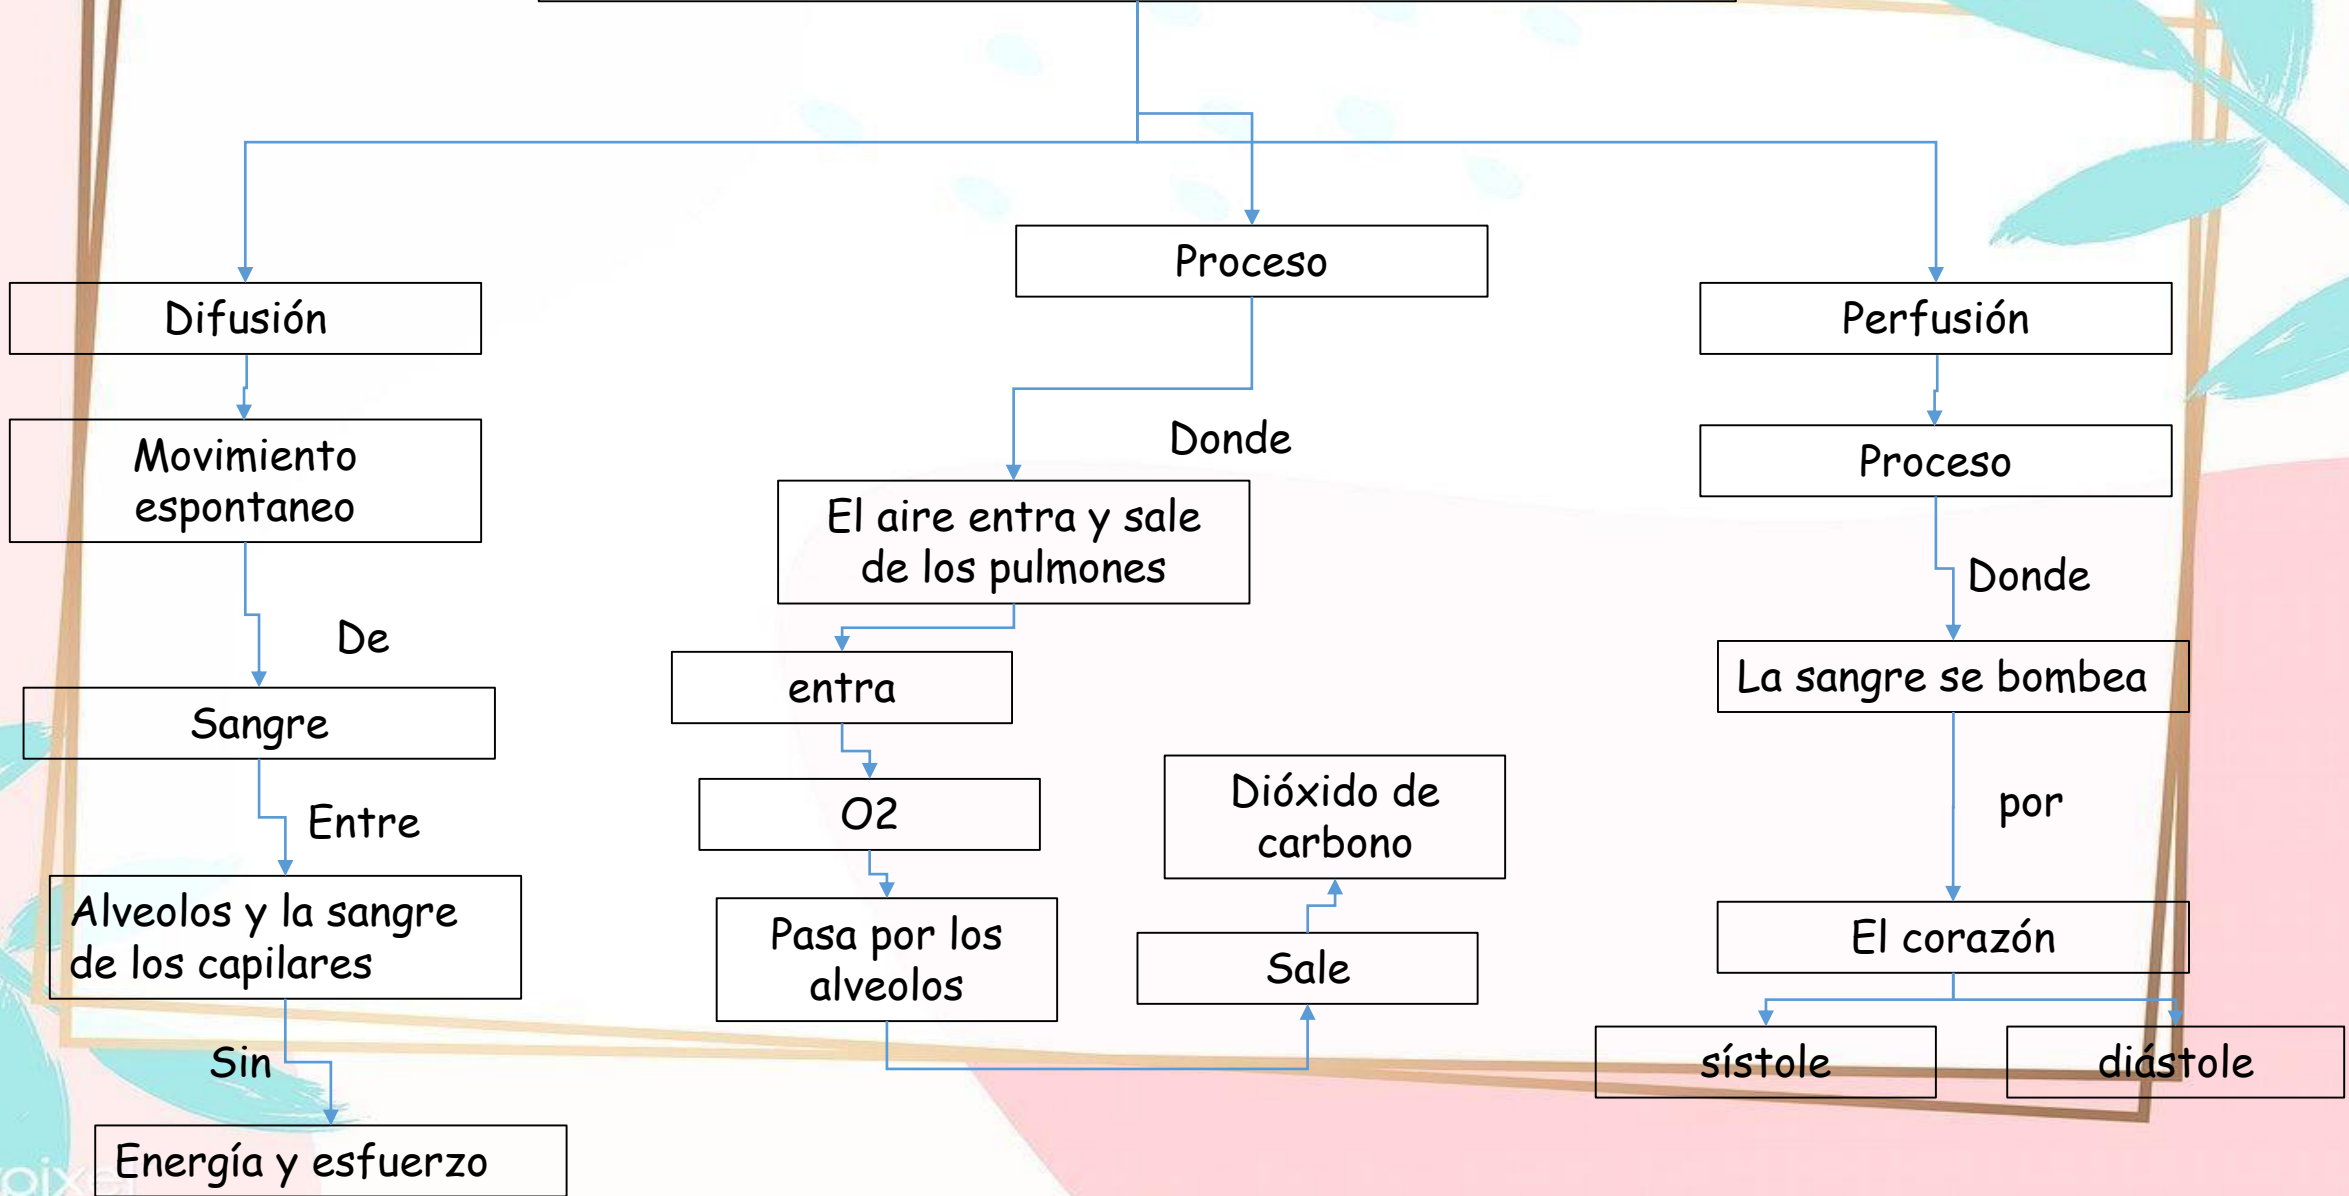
Proceso

Difusión

Movimiento espontaneo

De

Sangre

Entre

Alveolos y la sangre de los capilares

Sin

Energía y esfuerzo

Donde

El aire entra y sale de los pulmones

entra

O2

Pasa por los alveolos

Sale

Dióxido de carbono

Perfusión

Proceso

Donde

La sangre se bombea

por

El corazón

sístole

diástole